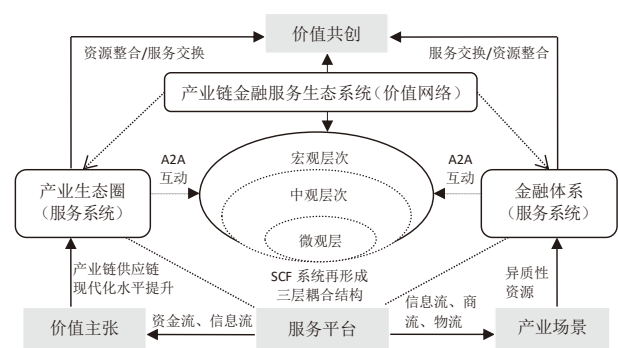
价值共创

资源整合/服务交换

服务交换/资源整合

产业链金融服务生态系统（价值网络）

A2A
互动

A2A
互动

产业生态圈
（服务系统）

宏观层次

中观层次

微观层

金融体系
（服务系统）

产业链供应链
现代化水平提升

SCF 系统再形成
三层耦合结构

异质性
资源

信息流、商
流、物流

价值主张

资金流、信息流

服务平台

产业场景